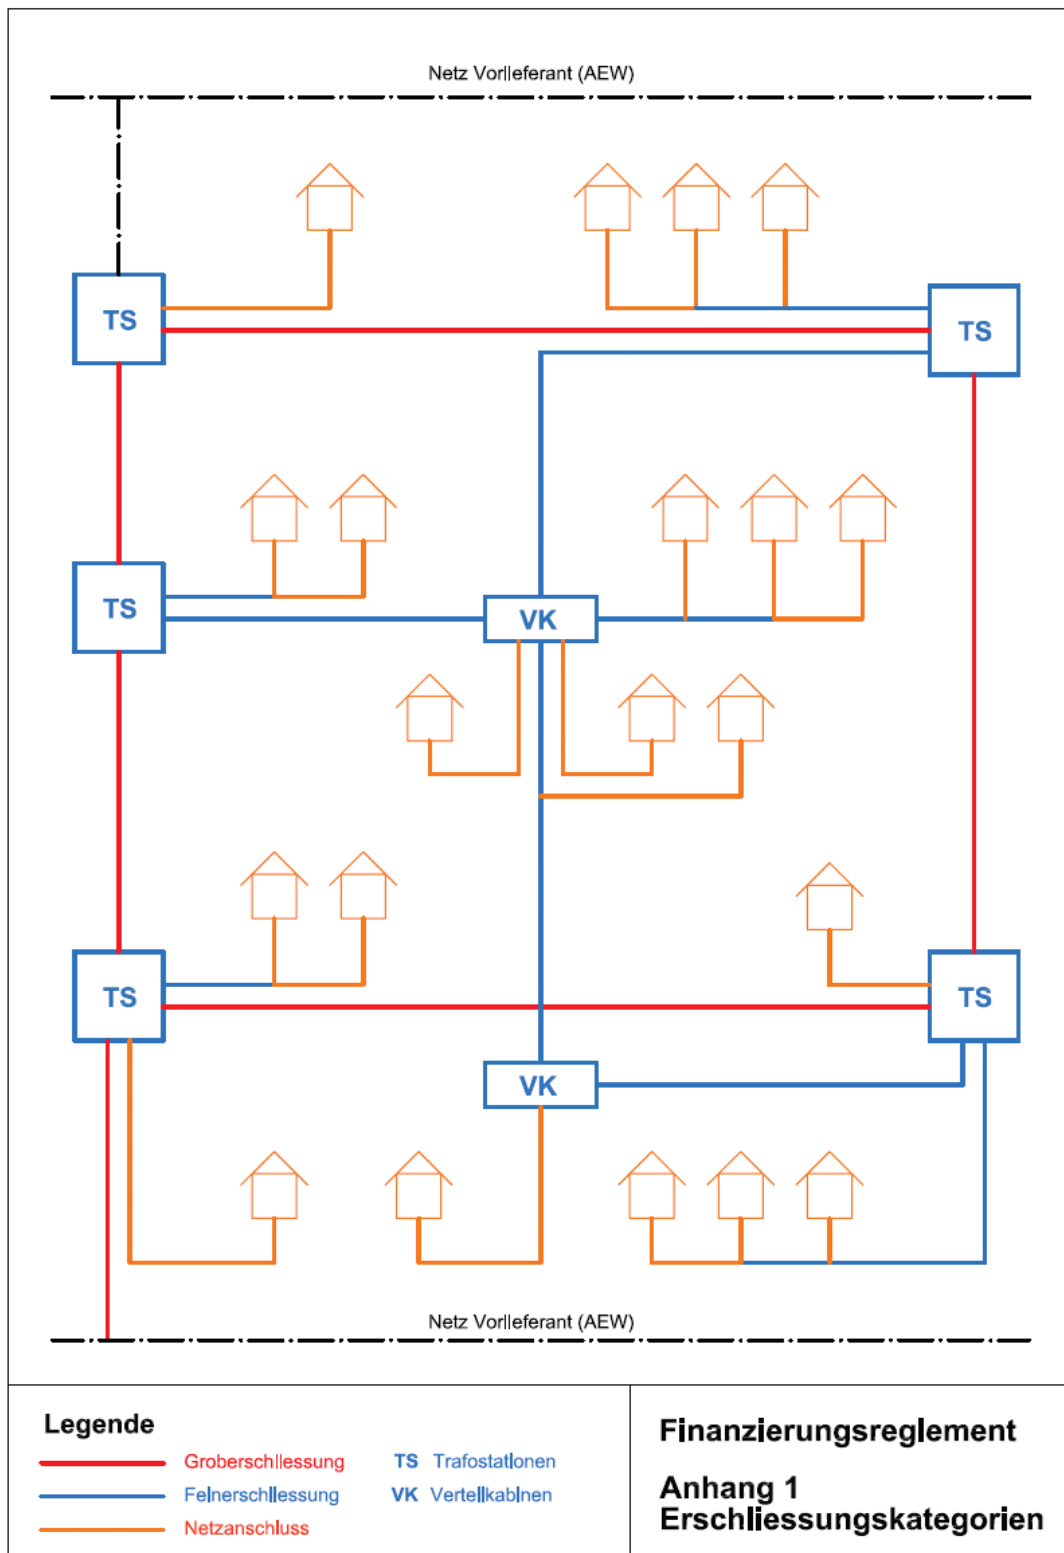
Netz Vorlleferant (AEW)

TS

TS

TS

VK

TS

TS

VK

Netz Vorlleferant (AEW)

Legende

Groberschllessung

Felnerschllessung

Netzanschluss

TS Trafostatlonen

VK Vertellkablnen

Finanzierungsreglement

Anhang 1
Erschliessungskategorien